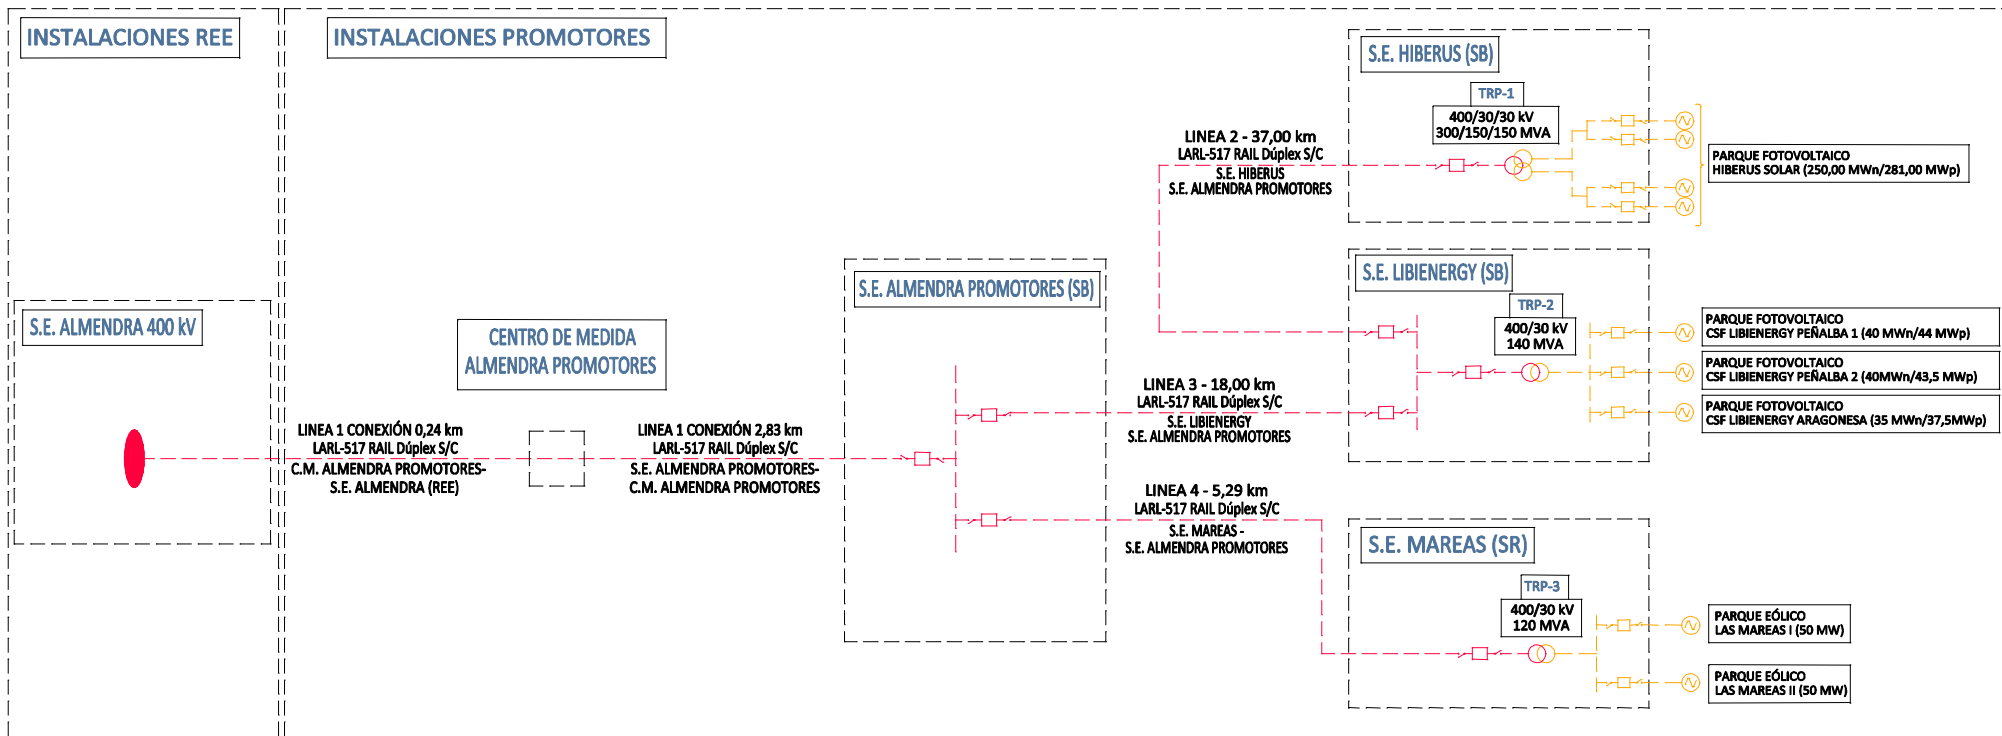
INSTALACIONES REE

INSTALACIONES PROMOTORES

S.E. HIBERUS (SB)

TRP-1

400/30/30 kV
300/150/150 MVA

LINEA 2 - 37,00 km
LARL-517 RAIL Dúplex S/C
S.E. HIBERUS
S.E. ALMENDRA PROMOTORES

PARQUE FOTOVOLTAICO
HIBERUS SOLAR (250,00 MWn/281,00 MWp)

S.E. LIBIENERGY (SB)

TRP-2

400/30 kV
140 MVA

PARQUE FOTOVOLTAICO
CSF LIBIENERGY PEÑALBA 1 (40 MWn/44 MWp)

PARQUE FOTOVOLTAICO
CSF LIBIENERGY PEÑALBA 2 (40MWn/43,5 MWp)

PARQUE FOTOVOLTAICO
CSF LIBIENERGY ARAGONESA (35 MWn/37,5MWp)

S.E. ALMENDRA PROMOTORES (SB)

S.E. ALMENDRA 400 kV

CENTRO DE MEDIDA
ALMENDRA PROMOTORES

LINEA 3 - 18,00 km
LARL-517 RAIL Dúplex S/C
S.E. LIBIENERGY
S.E. ALMENDRA PROMOTORES

LINEA 1 CONEXIÓN 0,24 km
LARL-517 RAIL Dúplex S/C
C.M. ALMENDRA PROMOTORES-
S.E. ALMENDRA (REE)

LINEA 1 CONEXIÓN 2,83 km
LARL-517 RAIL Dúplex S/C
S.E. ALMENDRA PROMOTORES-
C.M. ALMENDRA PROMOTORES

LINEA 4 - 5,29 km
LARL-517 RAIL Dúplex S/C
S.E. MAREAS -
S.E. ALMENDRA PROMOTORES

S.E. MAREAS (SR)

TRP-3

400/30 kV
120 MVA

PARQUE EÓLICO
LAS MAREAS I (50 MW)

PARQUE EÓLICO
LAS MAREAS II (50 MW)